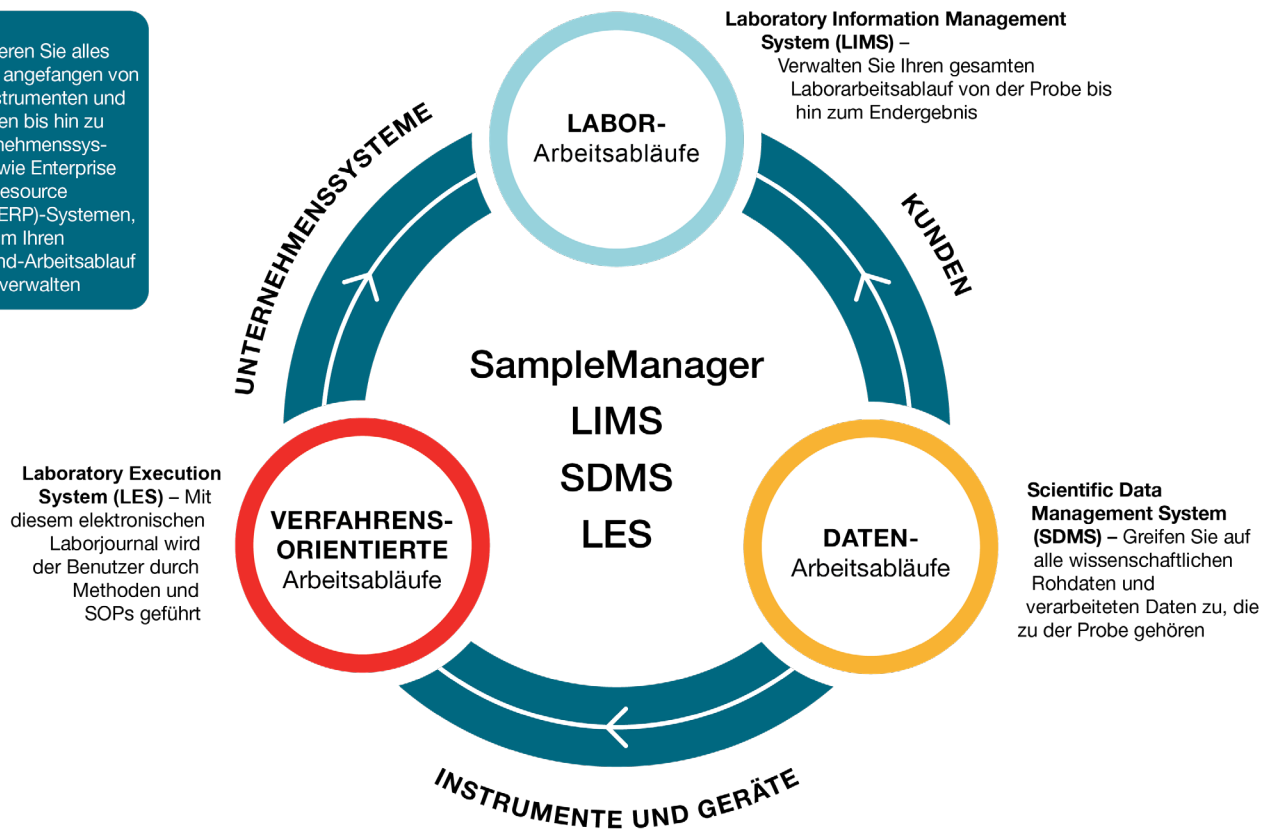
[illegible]eren Sie alles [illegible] angefangen von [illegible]strumenten und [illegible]en bis hin zu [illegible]nehmenssys- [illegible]wie Enterprise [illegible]esource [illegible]ERP)-Systemen, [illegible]m Ihren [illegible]nd-Arbeitsablauf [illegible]verwalten

Laboratory Information Management System (LIMS) – Verwalten Sie Ihren gesamten Laborarbeitsablauf von der Probe bis hin zum Endergebnis

LABOR-
Arbeitsabläufe

UNTERNEHMENSSYSTEME

KUNDEN

SampleManager
LIMS
SDMS
LES

Laboratory Execution System (LES) – Mit diesem elektronischen Laborjournal wird der Benutzer durch Methoden und SOPs geführt

VERFAHRENS-
ORIENTIERTE
Arbeitsabläufe

DATEN-
Arbeitsabläufe

Scientific Data Management System (SDMS) – Greifen Sie auf alle wissenschaftlichen Rohdaten und verarbeiteten Daten zu, die zu der Probe gehören

INSTRUMENTE UND GERÄTE